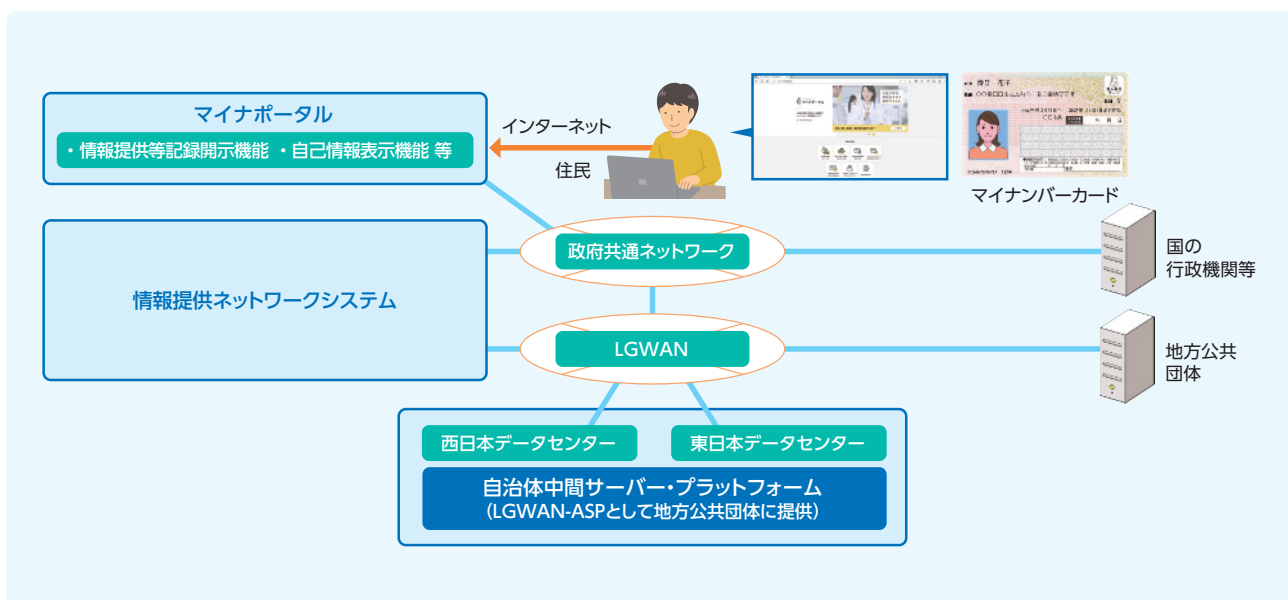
マイナポータル

・情報提供等記録開示機能 ・自己情報表示機能 等

インターネット

住民

マイナンバーカード

情報提供ネットワークシステム

政府共通ネットワーク

国の行政機関等

LGWAN

地方公共団体

西日本データセンター

東日本データセンター

自治体中間サーバー・プラットフォーム
(LGWAN-ASPとして地方公共団体に提供)